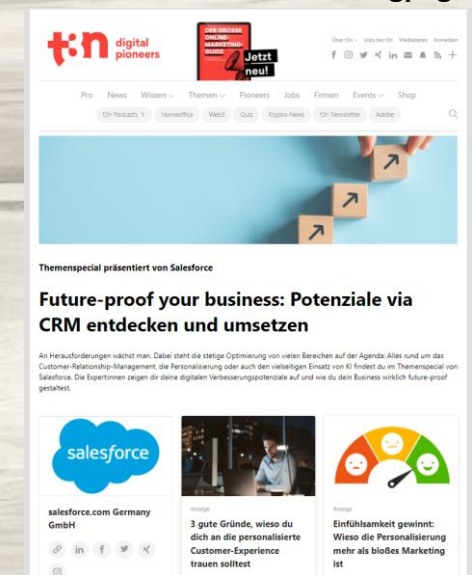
t3n digital pioneers

DER GROSSE ONLINE-MARKETING-GUIDE Jetzt neu!

Über t3n Jobs bei t3n Mediadaten Anmelden

Pro News Wissen Themen Pioneers Jobs Firmen Events Shop

t3n Podcasts Homeoffice Web3 Quiz Krypto-News t3n Newsletter Adobe

Themenspecial präsentiert von Salesforce

Future-proof your business: Potenziale via CRM entdecken und umsetzen

An Herausforderungen wächst man. Dabei steht die stetige Optimierung von vielen Bereichen auf der Agenda: Alles rund um das Customer-Relationship-Management, die Personalisierung oder auch den vielseitigen Einsatz von KI findest du im Themenspecial von Salesforce. Die Expertinnen zeigen dir deine digitalen Verbesserungspotenziale auf und wie du dein Business wirklich future-proof gestaltest.

salesforce

salesforce.com Germany GmbH

Anzeige

3 gute Gründe, wieso du dich an die personalisierte Customer-Experience trauen solltest

Anzeige

Einfühlsamkeit gewinnt: Wieso die Personalisierung mehr als bloßes Marketing ist